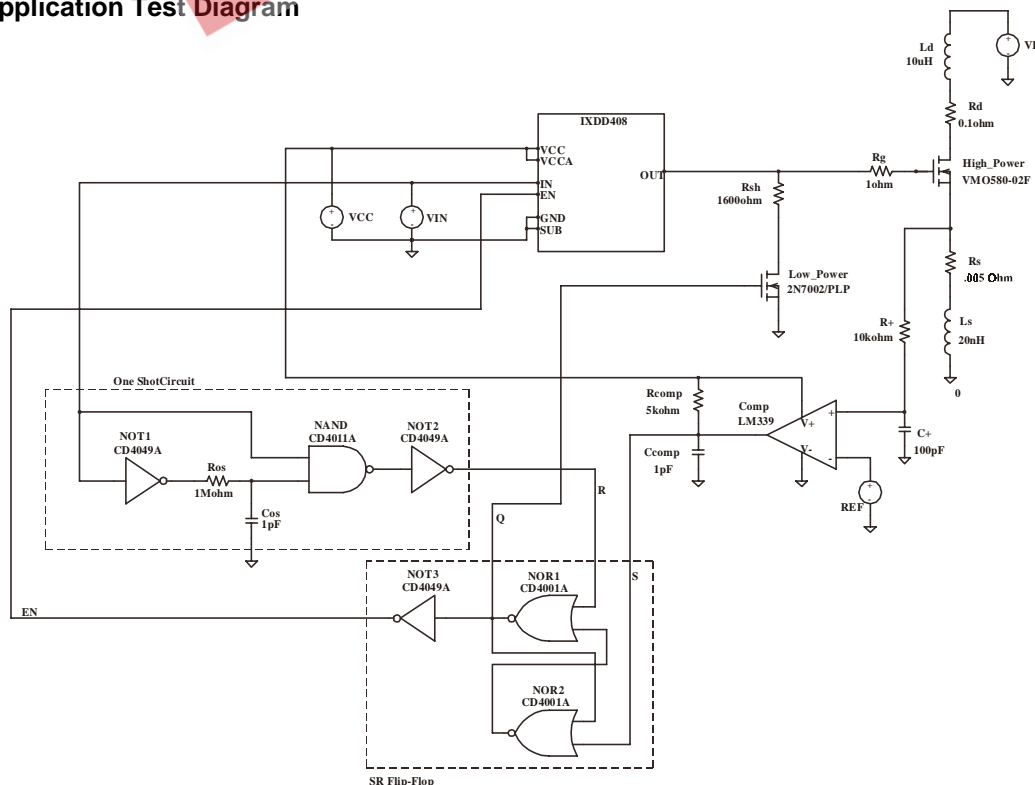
pplication Test Diagram

IXDD408
VCC
VCCA
IN
EN
GND
SUB
OUT
VCC
VIN
Ld
10uH
VB
Rd
0.1ohm
Rg
1ohm
High_Power
VMO580-02F
Rsh
1600ohm
Rs
.005 Ohm
Low_Power
2N7002/PLP
R+
10kohm
Ls
20nH
0
One ShotCircuit
Rcomp
5kohm
Comp
LM339
V+
V-
+
-
C+
100pF
NOT1
CD4049A
NAND
CD4011A
NOT2
CD4049A
Ccomp
1pF
Ros
1Mohm
Cos
1pF
R
REF
Q
S
NOT3
CD4049A
NOR1
CD4001A
EN
NOR2
CD4001A
SR Flip-Flop